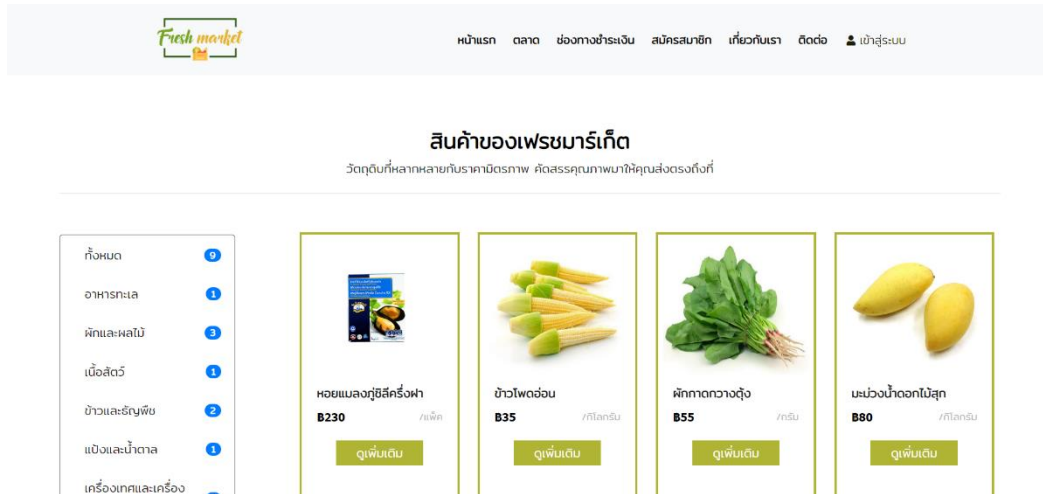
Fresh market

หน้าแรก ตลาด ช่องทางชำระเงิน สมัครสมาชิก เกี่ยวกับเรา ติดต่อ เข้าสู่ระบบ

สินค้าของเฟรชมาร์เก็ต

วัตถุดิบที่หลากหลายกับราคามิตรภาพ คัดสรรคุณภาพมาให้คุณส่งตรงถึงที่

ทั้งหมด 9
อาหารทะเล 1
ผักและผลไม้ 3
เนื้อสัตว์ 1
ข้าวและธัญพืช 2
แป้งและน้ำตาล 1
เครื่องเทศและเครื่อง

หอยแมลงภู่ชิลีครึ่งฝา
B230 /แพ็ค
ดูเพิ่มเติม

ข้าวโพดอ่อน
B35 /กิโลกรัม
ดูเพิ่มเติม

ผักกาดกวางตุ้ง
B55 /กรัม
ดูเพิ่มเติม

มะม่วงน้ำดอกไม้สุก
B80 /กิโลกรัม
ดูเพิ่มเติม